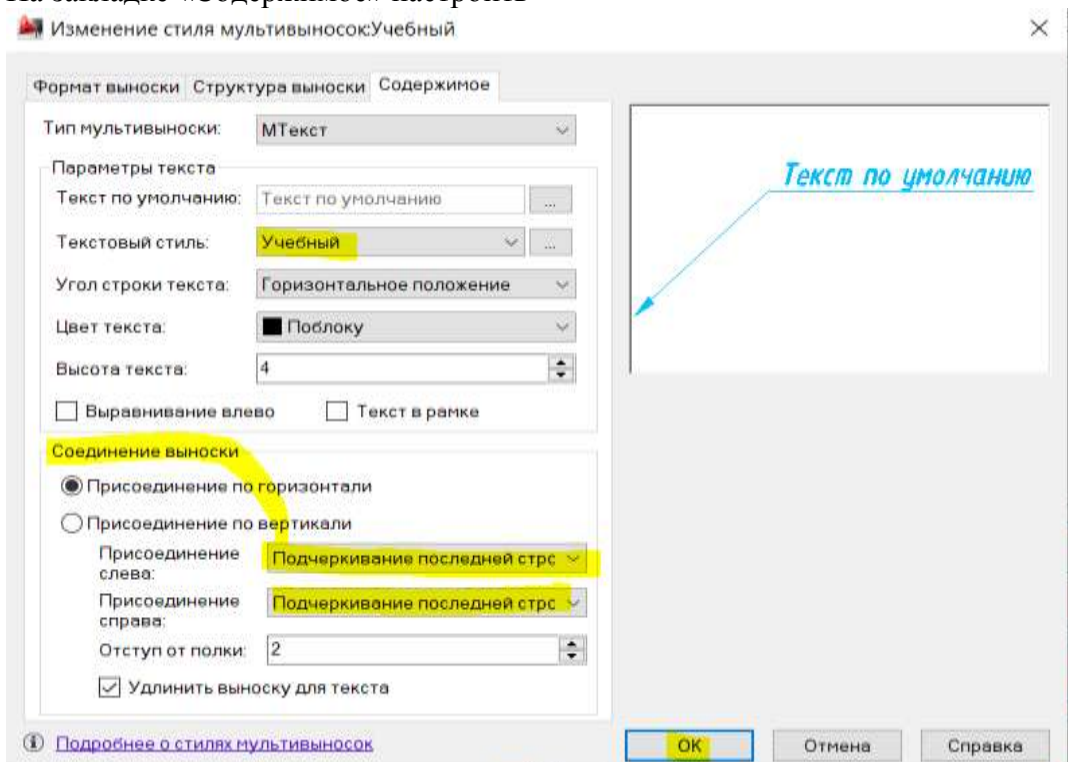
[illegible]

Изменение стиля мультивыносок:Учебный

×

Формат выноски | Структура выноски | Содержимое

Тип мультивыноски: МТекст

Параметры текста

Текст по умолчанию: Текст по умолчанию ...

Текстовый стиль: Учебный ...

Угол строки текста: Горизонтальное положение

Цвет текста: Поблоку

Высота текста: 4

Выравнивание влево

Текст в рамке

Соединение выноски

Присоединение по горизонтали

Присоединение по вертикали

Присоединение слева: Подчеркивание последней стро

Присоединение справа: Подчеркивание последней стро

Отступ от полки: 2

Удлинить выноску для текста

Текст по умолчанию

Подробнее о стилях мультивыносок

OK

Отмена

Справка